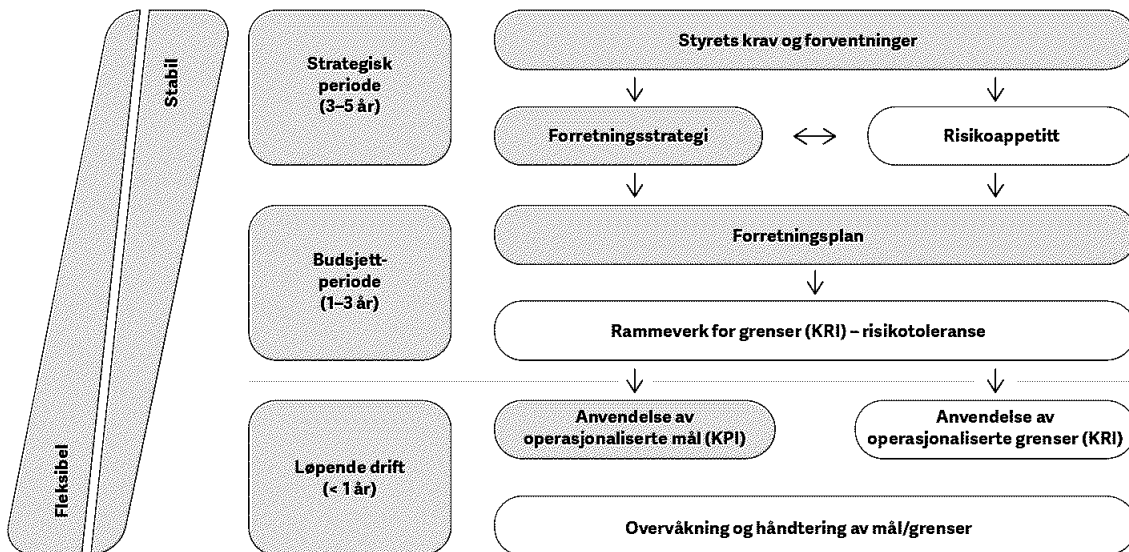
Stabil

Fleksibel

Strategisk periode (3–5 år)

Styrets krav og forventninger

Forretningsstrategi

Risikoappetitt

Budsjett-periode (1–3 år)

Forretningsplan

Rammeverk for grenser (KRI) – risikotoleranse

Løpende drift (< 1 år)

Anvendelse av operasjonaliserte mål (KPI)

Anvendelse av operasjonaliserte grenser (KRI)

Overvåkning og håndtering av mål/grenser